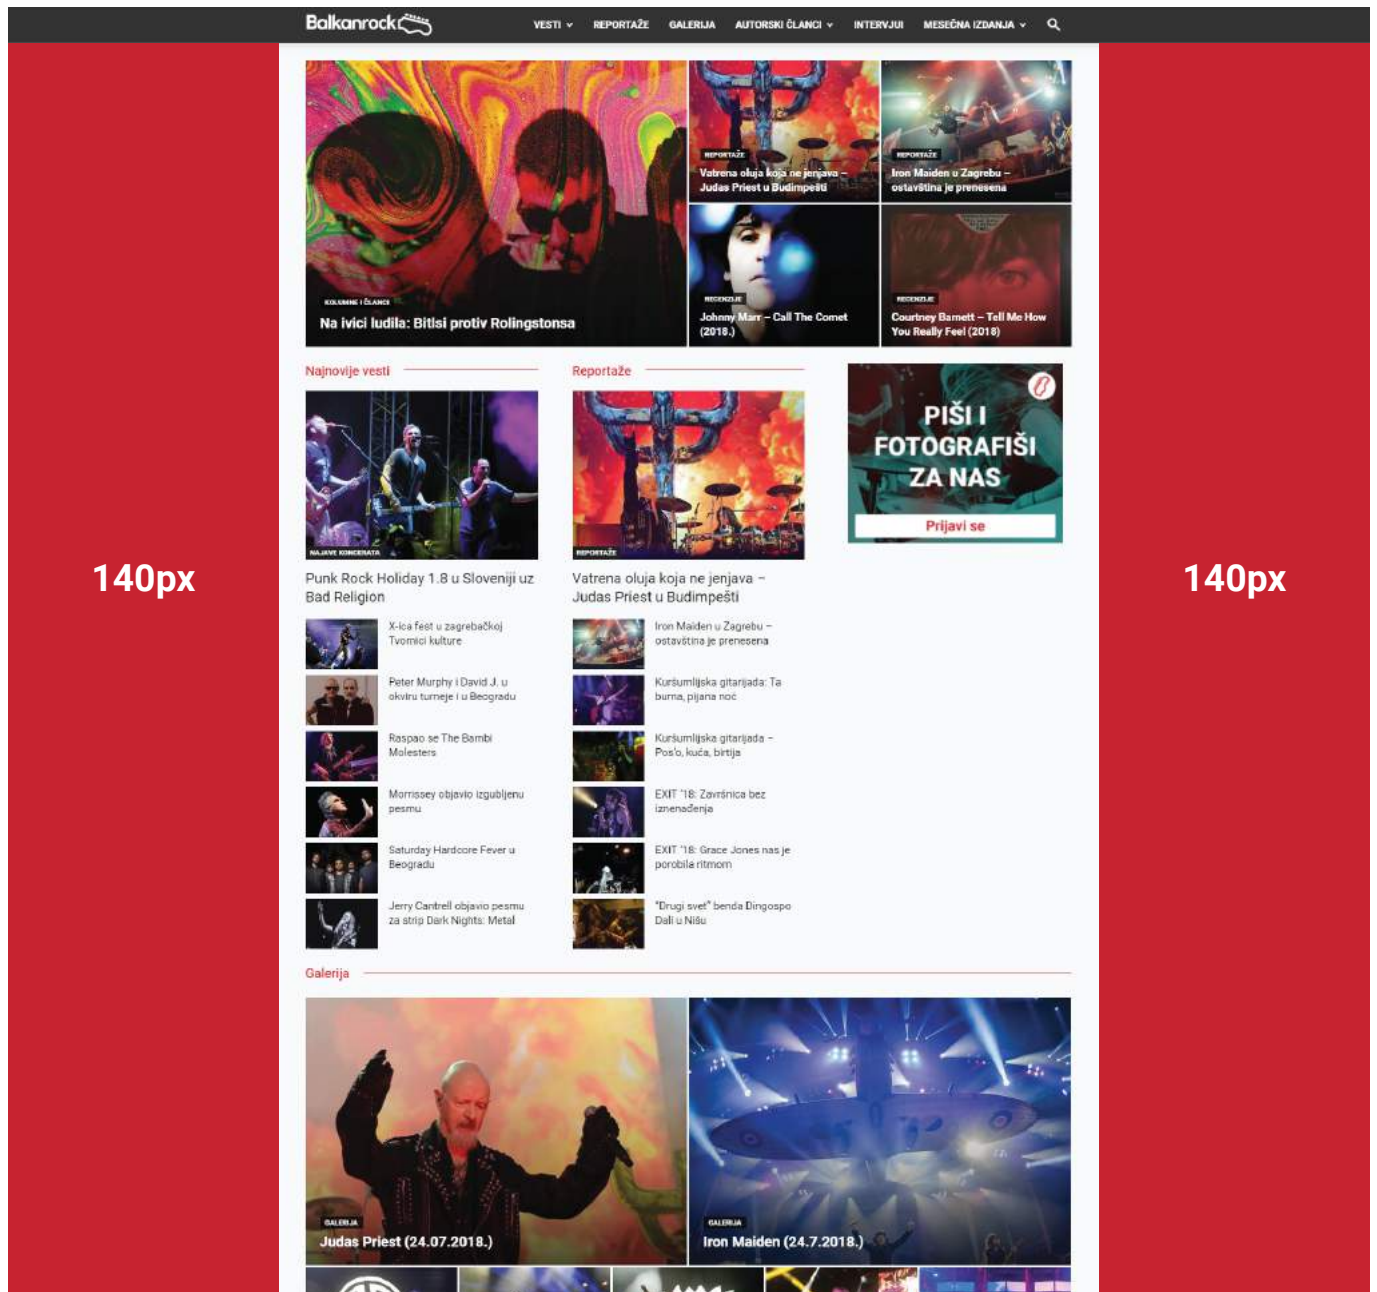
Balkanrock

VESTI REPORTAŽE GALERIJA AUTORSKI ČLANCI INTERVJUI MESEČNA IZDANJA

KOLUMNE I ČLANCI
Na ivici ludila: Bitlsi protiv Rolingstonsa

REPORTAŽE
Vatrena oluja koja ne jenjava – Judas Priest u Budimpešti

REPORTAŽE
Iron Maiden u Zagrebu – ostavština je prenesena

RECENZIJE
Johnny Marr – Call The Comet (2018.)

RECENZIJE
Courtney Barnett – Tell Me How You Really Feel (2018)

140px

Najnovije vesti

NAJAVE KONCERATA
Punk Rock Holiday 1.8 u Sloveniji uz Bad Religion

X-ica fest u zagrebačkoj Tvornici kulture

Peter Murphy i David J. u okviru turneje i u Beogradu

Raspao se The Bambi Molesters

Morrissey objavio izgubljenu pesmu

Saturday Hardcore Fever u Beogradu

Jerry Cantrell objavio pesmu za strip Dark Nights: Metal

Reportaže

REPORTAŽE
Vatrena oluja koja ne jenjava – Judas Priest u Budimpešti

Iron Maiden u Zagrebu – ostavština je prenesena

Kuršumlijska gitarijada: Ta burna, pijana noć

Kuršumlijska gitarijada – Pos'o, kuća, birtija

EXIT '18: Završnica bez iznenađenja

EXIT '18: Grace Jones nas je porobila ritmom

"Drugi svet" benda Dingospo Dali u Nišu

PIŠI I FOTOGRAFIŠI ZA NAS
Prijavi se

140px

Galerija

GALERIJA
Judas Priest (24.07.2018.)

GALERIJA
Iron Maiden (24.7.2018.)